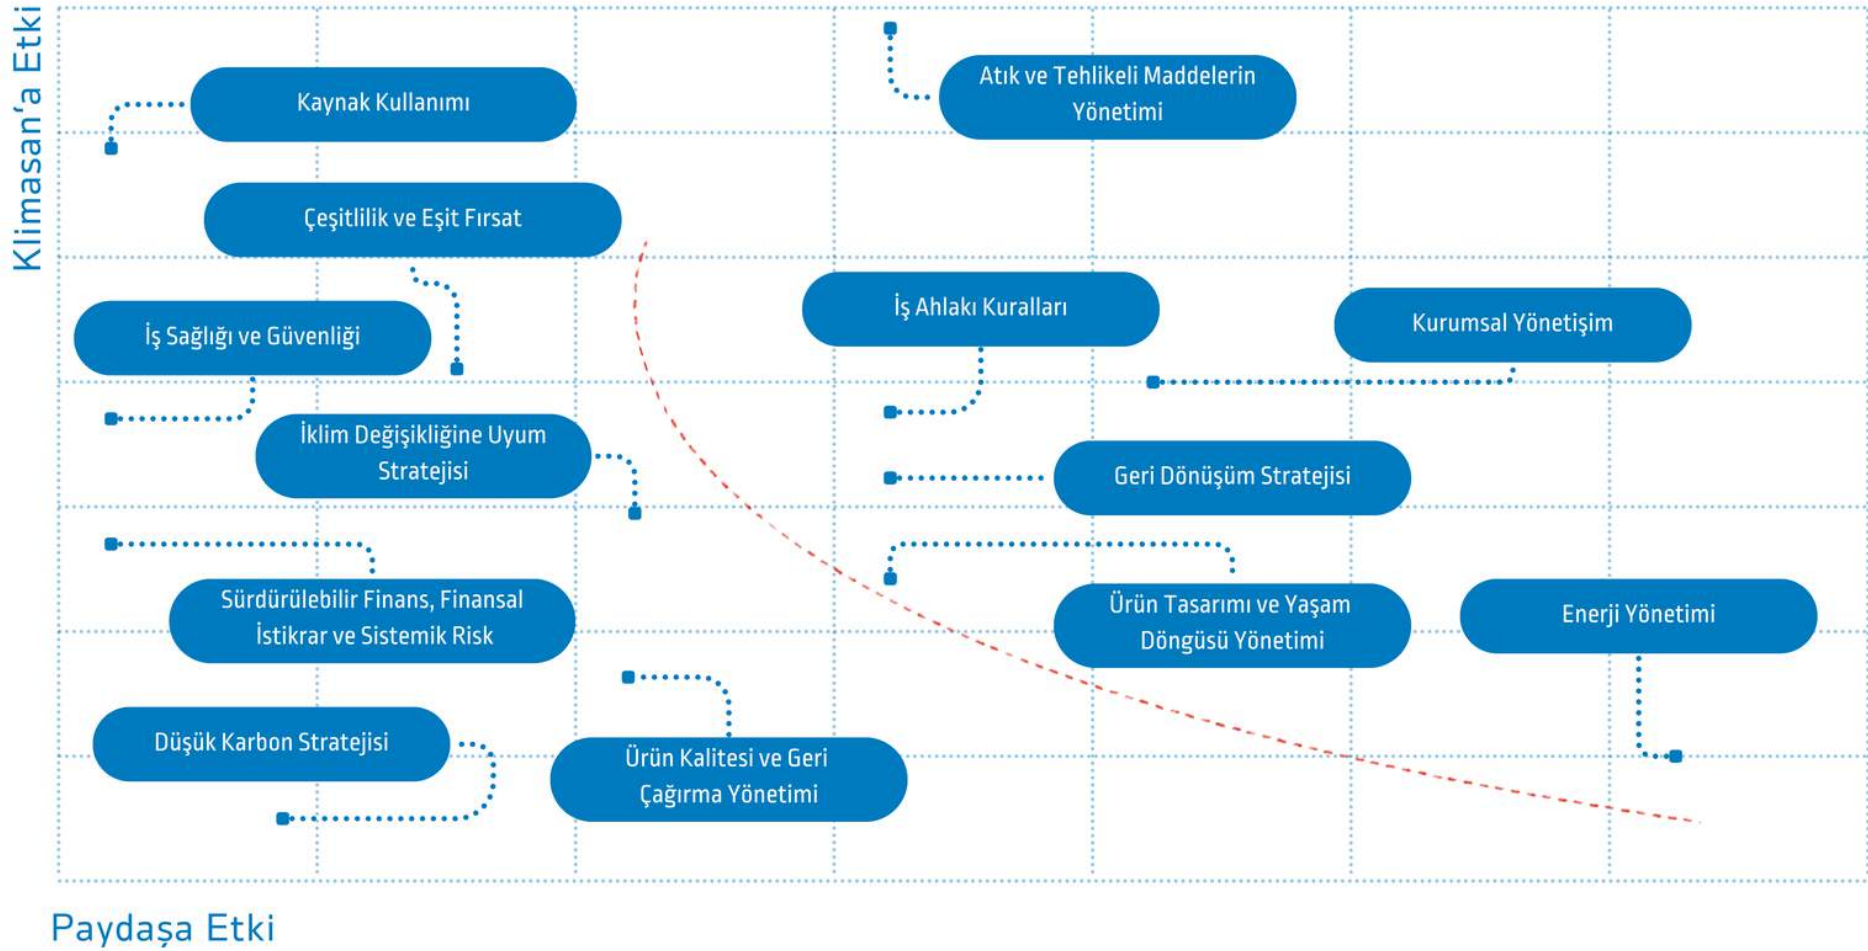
Klimasan'a Etki

Kaynak Kullanımı

Atık ve Tehlikeli Maddelerin Yönetimi

Çeşitlilik ve Eşit Fırsat

İş Sağlığı ve Güvenliği

İş Ahlakı Kuralları

Kurumsal Yönetişim

İklim Değişikliğine Uyum Stratejisi

Geri Dönüşüm Stratejisi

Sürdürülebilir Finans, Finansal İstikrar ve Sistemik Risk

Ürün Tasarımı ve Yaşam Döngüsü Yönetimi

Enerji Yönetimi

Düşük Karbon Stratejisi

Ürün Kalitesi ve Geri Çağırma Yönetimi

Paydaşa Etki